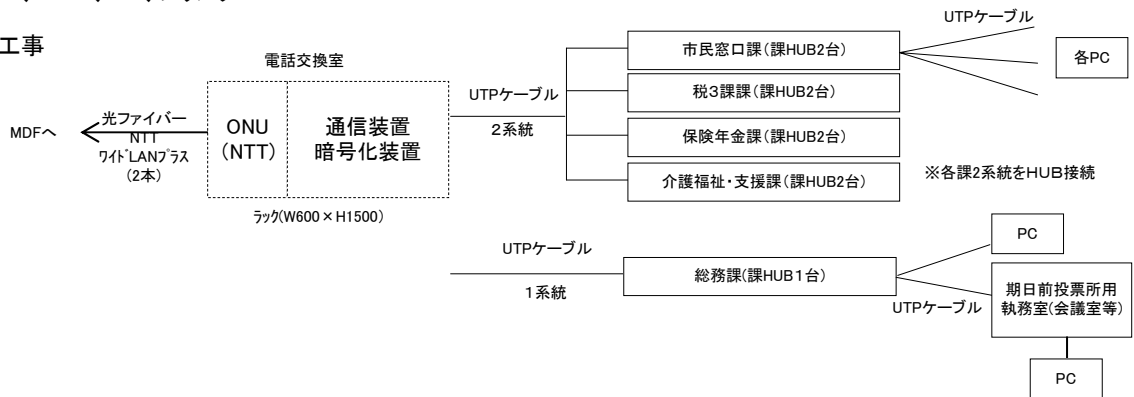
工事

電話交換室

MDFへ

光ファイバー
NTT
ﾜｲﾄﾞLANﾌﾟﾗｽ
（2本）

ONU
（NTT）

通信装置
暗号化装置

ﾗｯｸ(W600×H1500)

UTPケーブル
2系統

市民窓口課(課HUB2台)
税3課課(課HUB2台)
保険年金課(課HUB2台)
介護福祉・支援課(課HUB2台)

UTPケーブル

各PC

※各課2系統をHUB接続

UTPケーブル
1系統

総務課(課HUB1台)

PC

UTPケーブル

期日前投票所用
執務室(会議室等)

PC